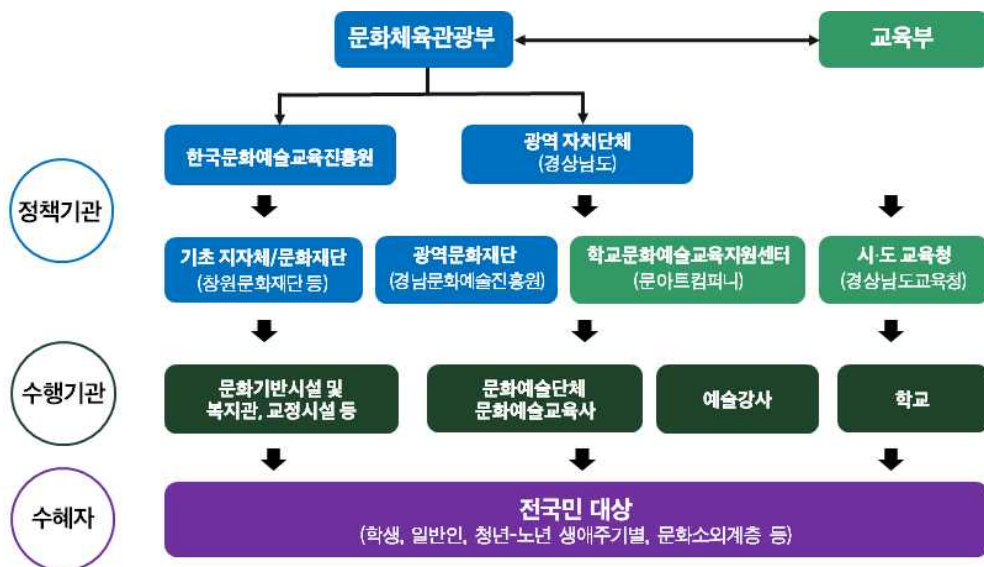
문화체육관광부

교육부

정책기관

한국문화예술교육진흥원

광역 자치단체
(경상남도)

기초 지자체/문화재단
(창원문화재단 등)

광역문화재단
(경남문화예술진흥원)

학교문화예술교육지원센터
(문아트컴퍼니)

시·도 교육청
(경상남도교육청)

수행기관

문화기반시설 및
복지관, 교정시설 등

문화예술단체
문화예술교육사

예술강사

학교

수혜자

전국민 대상
(학생, 일반인, 청년-노년 생애주기별, 문화소외계층 등)